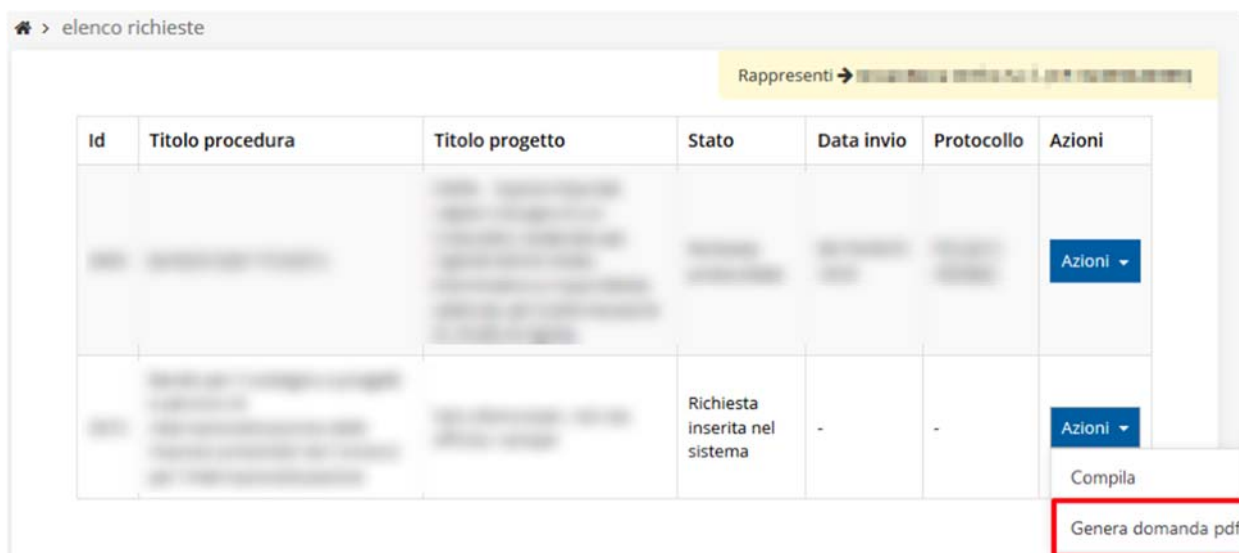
> elenco richieste

Rappresenti → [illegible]

| Id | Titolo procedura | Titolo progetto | Stato | Data invio | Protocollo | Azioni |
|---|---|---|---|---|---|---|
| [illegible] | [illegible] | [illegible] | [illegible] | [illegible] | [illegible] | Azioni |
| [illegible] | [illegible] | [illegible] | Richiesta inserita nel sistema | - | - | Azioni |

Compila

Genera domanda pdf